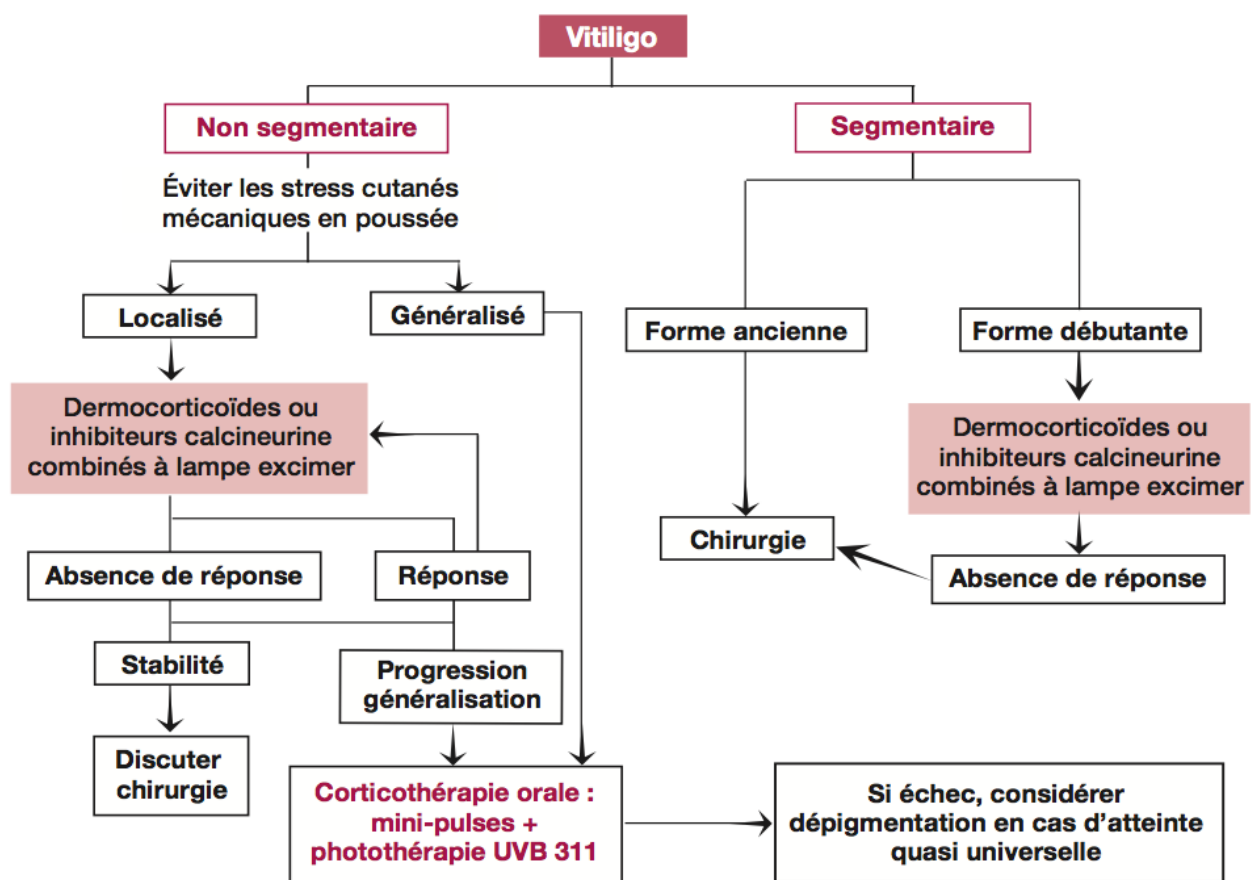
Vitiligo

Non segmentaire

Éviter les stress cutanés mécaniques en poussée

Localisé

Généralisé

Dermocorticoïdes ou inhibiteurs calcineurine combinés à lampe excimer

Absence de réponse

Réponse

Stabilité

Progression généralisation

Discuter chirurgie

Corticothérapie orale : mini-pulses + photothérapie UVB 311

Si échec, considérer dépigmentation en cas d'atteinte quasi universelle

Segmentaire

Forme ancienne

Forme débutante

Dermocorticoïdes ou inhibiteurs calcineurine combinés à lampe excimer

Chirurgie

Absence de réponse